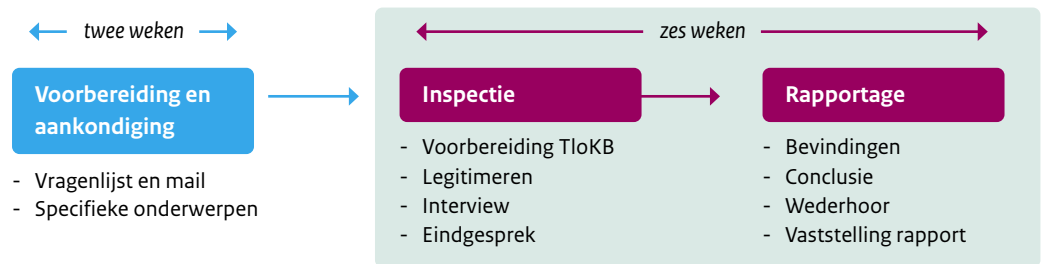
twee weken

Voorbereiding en aankondiging

- Vragenlijst en mail
- Specifieke onderwerpen

zes weken

Inspectie

- Voorbereiding TIoKB
- Legitimeren
- Interview
- Eindgesprek

Rapportage

- Bevindingen
- Conclusie
- Wederhoor
- Vaststelling rapport